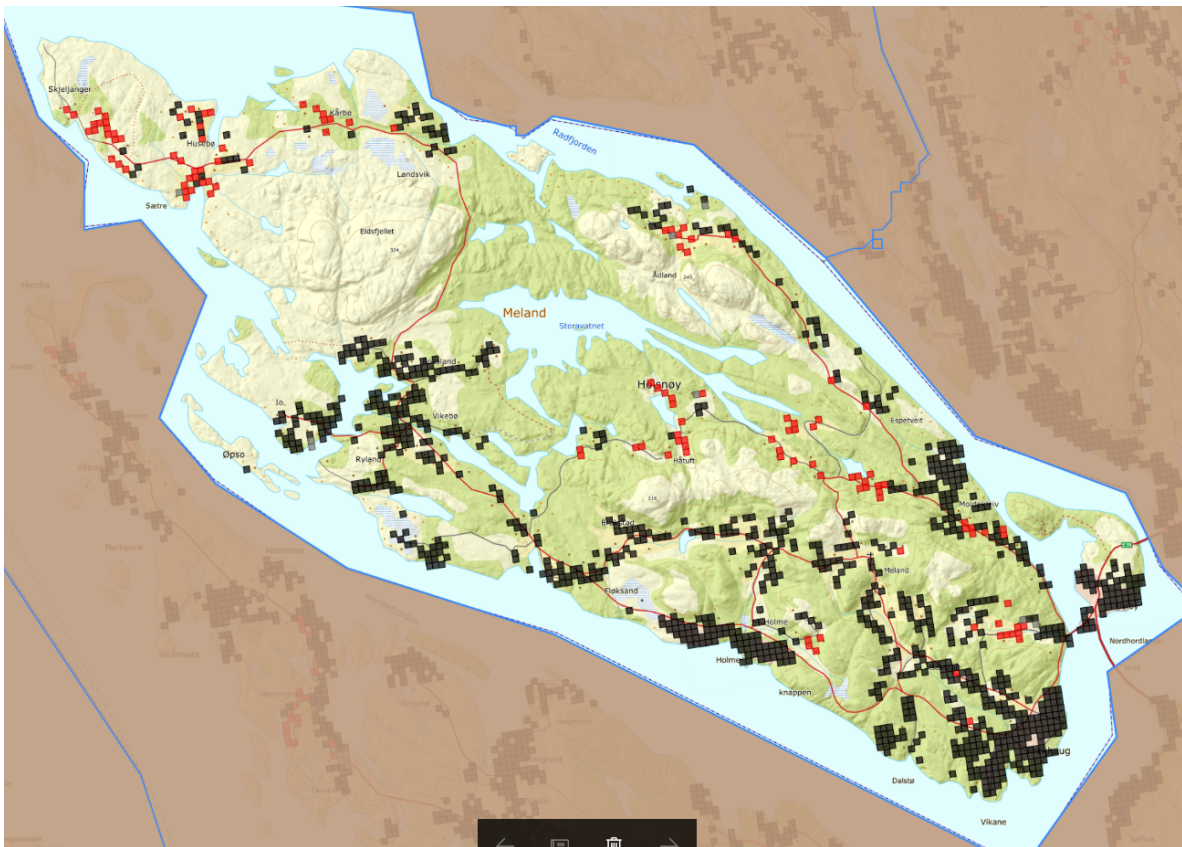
Skjeljanger
Hustbø
Kårbø
Radfjorden
Landsvik
Sætre
Eldsfjellet
324
Ådland
245
Meland
Storavatnet
Herdla
Holsnøy
Io
Vikebø
Espetveit
Øpso
Rylan
Hårfit
218
Meland
Fløksand
Holme
Holme
knappen
Nordhordland
Dalstø
Vikane